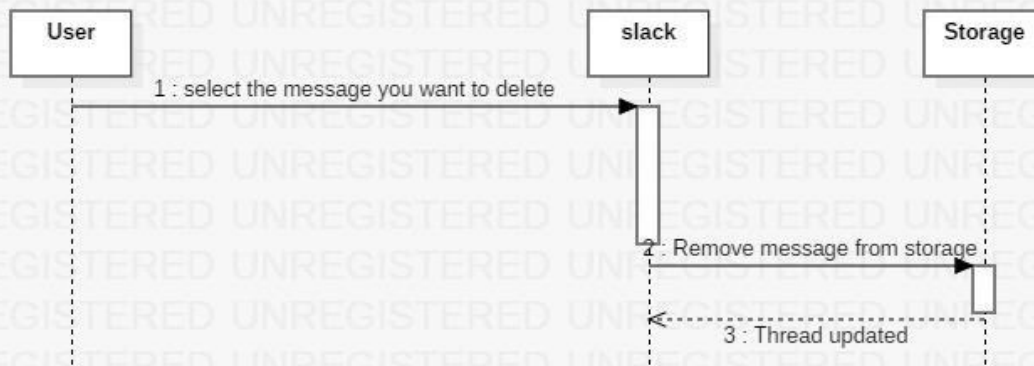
User

slack

Storage

1 : select the message you want to delete

2 : Remove message from storage

3 : Thread updated

UNREGISTERED UNREGISTERED UNREGISTERED UNREGISTERED UNREGISTERED UNREGISTERED UNREGISTERED UNREGISTERED UNREGISTERED UNREGISTERED UNREGISTERED UNREGISTERED UNREGISTERED UNREGISTERED UNREGISTERED UNREGISTERED UNREGISTERED UNREGISTERED UNREGISTERED UNREGISTERED UNREGISTERED